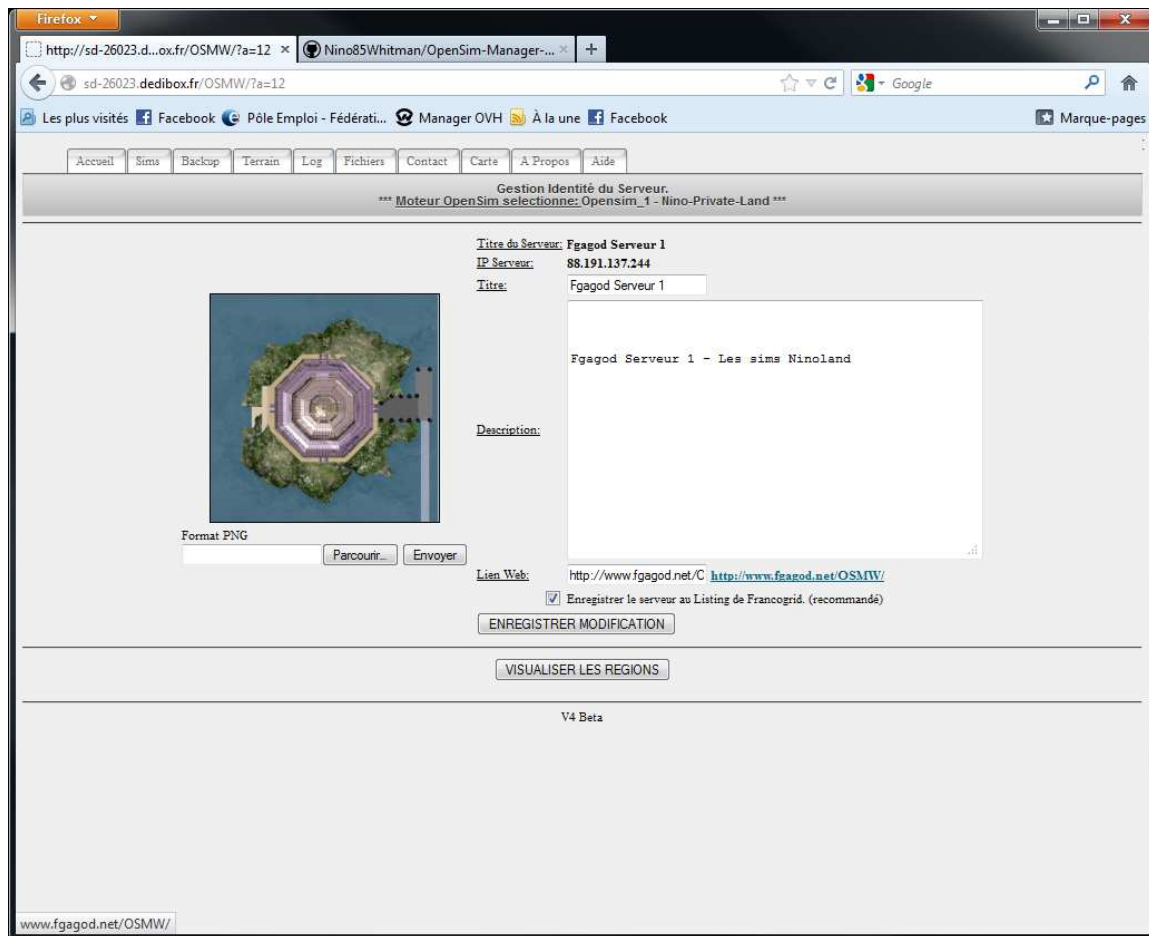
Firefox

http://sd-26023.d...ox.fr/OSMW/?a=12 ×
Nino85Whitman/OpenSim-Manager-... ×
+

sd-26023.dedibox.fr/OSMW/?a=12

Google

Les plus visités
Facebook
Pôle Emploi - Fédérati...
Manager OVH
À la une
Facebook
Marque-pages

Accueil | Sims | Backup | Terrain | Log | Fichiers | Contact | Carte | A Propos | Aide

Gestion Identité du Serveur.
*** Moteur OpenSim selectionne: Opensim_1 - Nino-Private-Land ***

Titre du Serveur: Fgagod Serveur 1
IP Serveur: 88.191.137.244
Titre: Fgagod Serveur 1

Description: Fgagod Serveur 1 - Les sims Ninoland

Format PNG
Parcourir...
Envoyer

Lien Web: http://www.fgagod.net/C http://www.fgagod.net/OSMW/

Enregistrer le serveur au Listing de Francogrid. (recommandé)

ENREGISTRER MODIFICATION

VISUALISER LES REGIONS

V4 Beta

www.fgagod.net/OSMW/